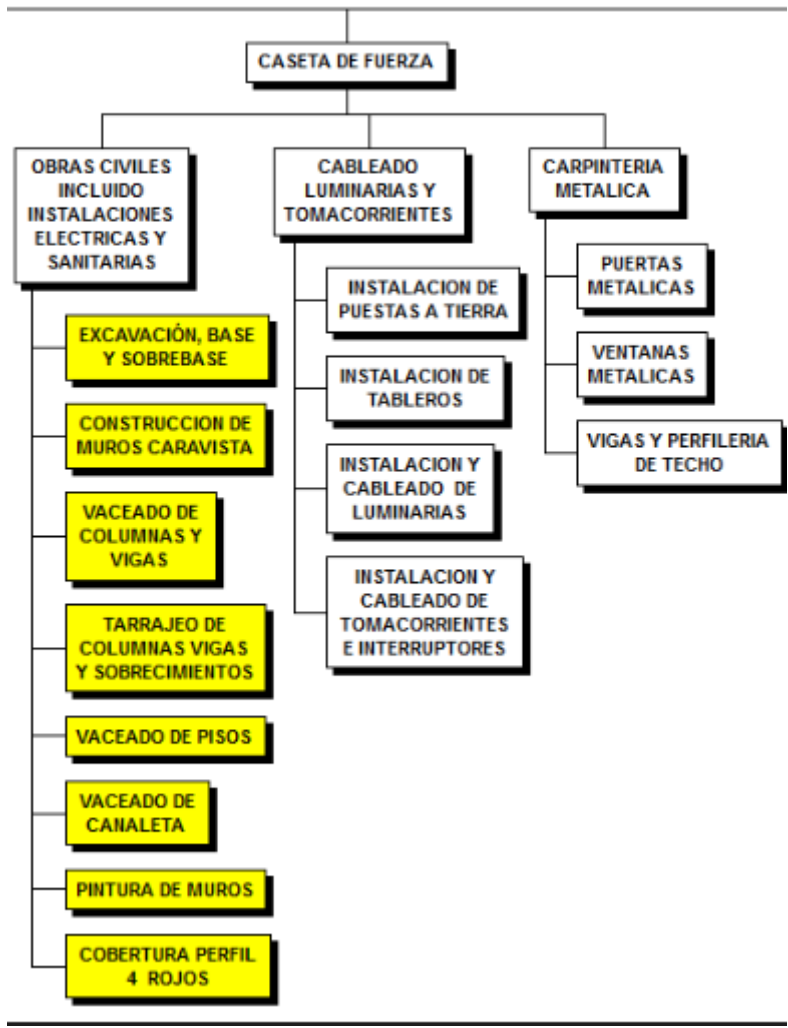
CASETA DE FUERZA

OBRAS CIVILES INCLUIDO INSTALACIONES ELECTRICAS Y SANITARIAS

EXCAVACIÓN, BASE Y SOBREBASE

CONSTRUCCION DE MUROS CARAVISTA

VACEADO DE COLUMNAS Y VIGAS

TARRAJEO DE COLUMNAS VIGAS Y SOBRECIMIENTOS

VACEADO DE PISOS

VACEADO DE CANALETA

PINTURA DE MUROS

COBERTURA PERFIL 4 ROJOS

CABLEADO LUMINARIAS Y TOMACORRIENTES

INSTALACION DE PUESTAS A TIERRA

INSTALACION DE TABLEROS

INSTALACION Y CABLEADO DE LUMINARIAS

INSTALACION Y CABLEADO DE TOMACORRIENTES E INTERRUPTORES

CARPINTERIA METALICA

PUERTAS METALICAS

VENTANAS METALICAS

VIGAS Y PERFILERIA DE TECHO